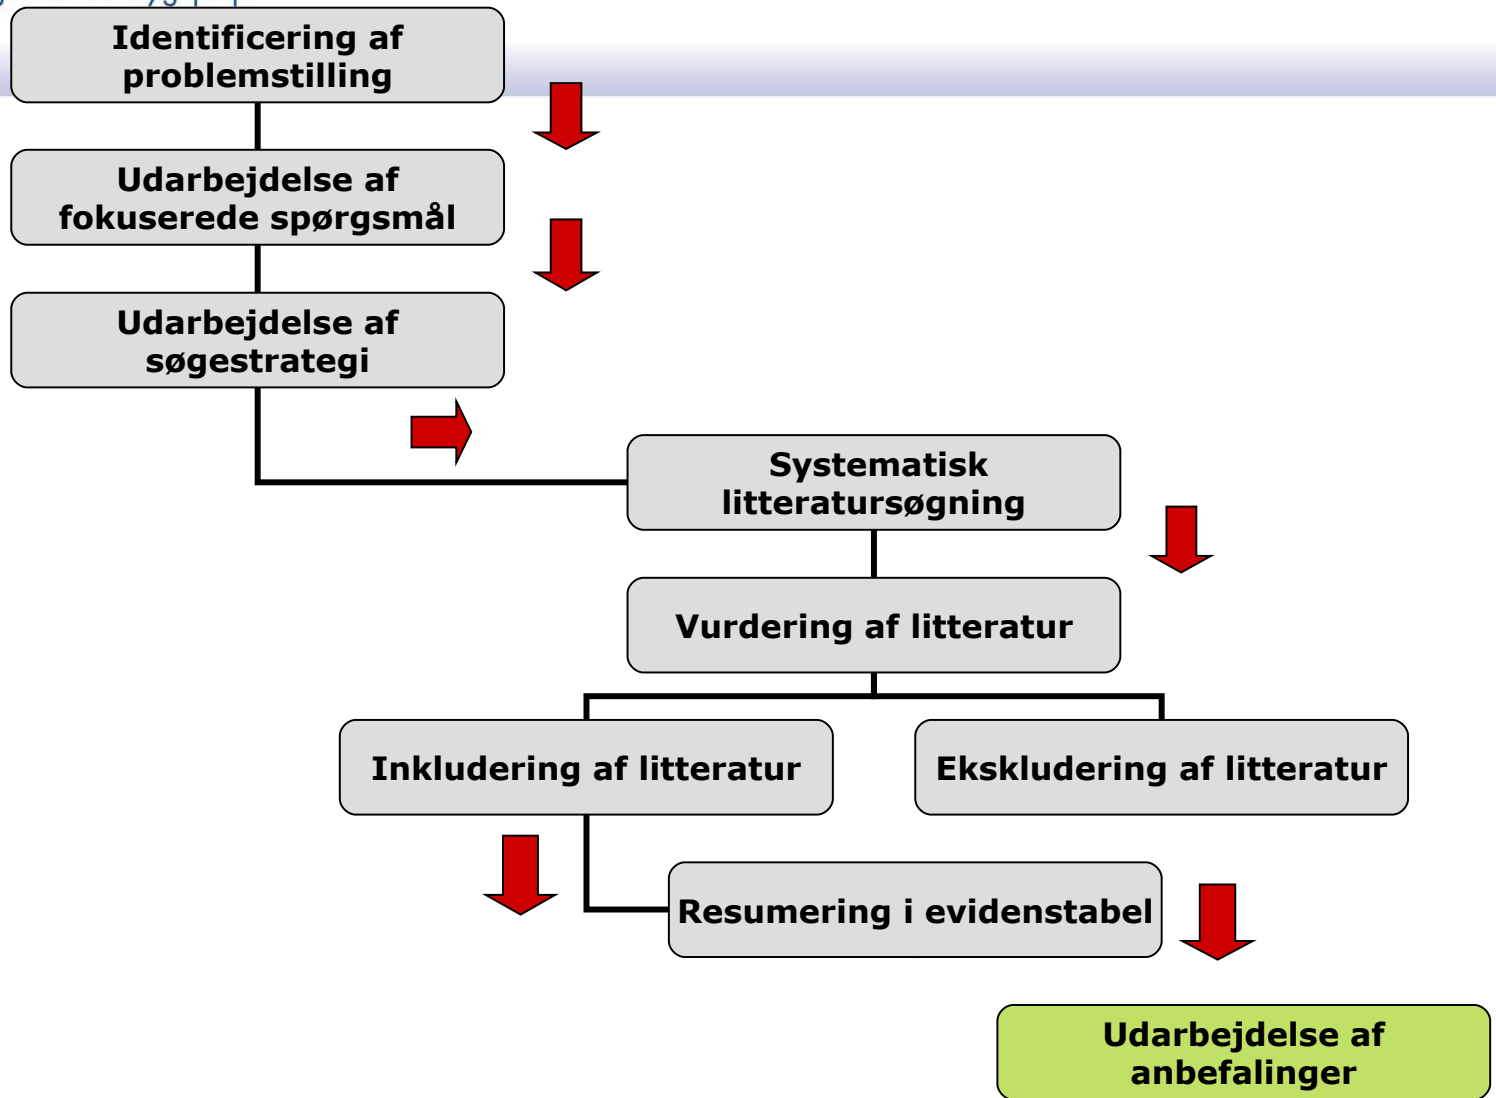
Identificering af problemstilling

Udarbejdelse af fokuserede spørgsmål

Udarbejdelse af søgestrategi

Systematisk litteratursøgning

Vurdering af litteratur

Inkludering af litteratur

Ekskludering af litteratur

Resumering i evidenstabel

Udarbejdelse af anbefalinger